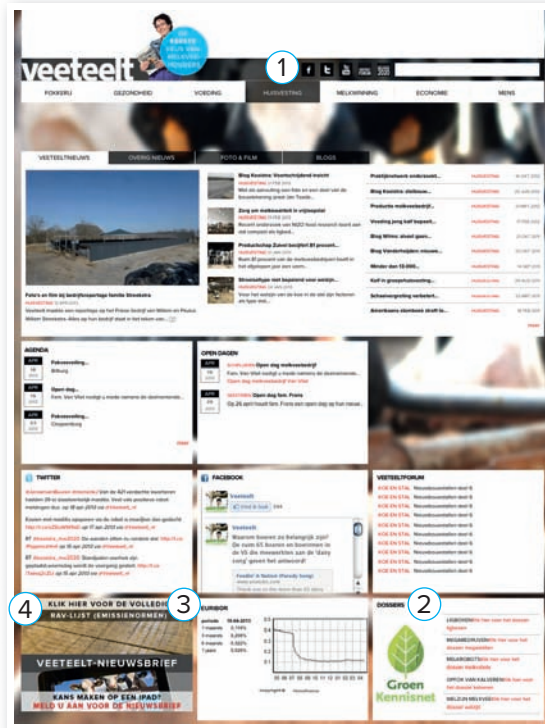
veeteelt

1

FOKKERIJ | GEZONDHEID | VOEDING | HUISVESTING | MELKWINNING | ECONOMIE | MENS

VEETEELTNIEUWS | OVERIG NIEUWS | FOTO & FILM | BLOGS

Foto's en film bij bedrijfsreportage familie Streekstra

Blog Koolstra: Vooruitstrijdend inzicht

Zorg om melkveebedrijf in vrijloopstal

Productschap Zuivel bedrijven 81 procent...

Stroeboffjes niet bepalend voor welzijn...

AGENDA

OPEN DAGEN

TWITTER

FACEBOOK

Veeteelt

VEETEELTFORUM

4 KLIK HIER VOOR DE VOLLEDIGE RAV-LIJST (EMISSIENORMEN)

3 EURIBOR

2 DOSSIERS

VEETEELT-NIEUWSBRIEF

KANS MAKEN OP EEN IPAD?

MELD U AAN VOOR DE NIEUWSBRIEF

Groen Kennisnet